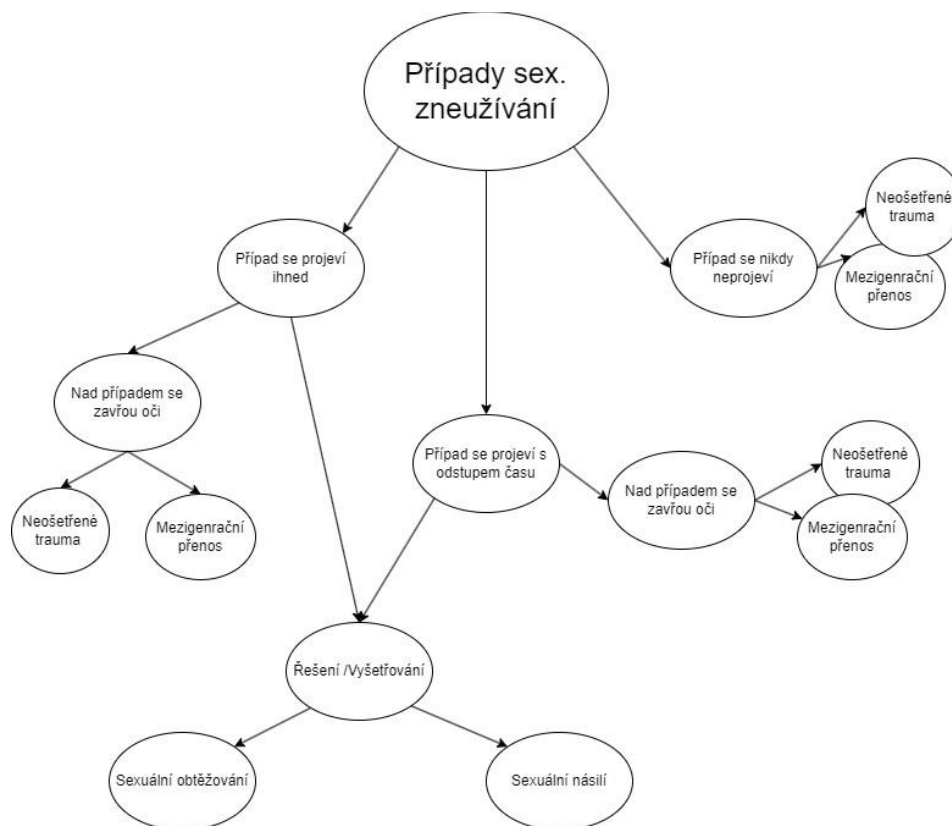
Případy sex. zneužívání

Případ se projeví ihned

Případ se nikdy neprojeví

Neošetřené trauma

Mezigenrační přenos

Nad případem se zavřou oči

Případ se projeví s odstupem času

Nad případem se zavřou oči

Neošetřené trauma

Mezigenrační přenos

Neošetřené trauma

Mezigenrační přenos

Řešení /Vyšetřování

Sexuální obtěžování

Sexuální násilí